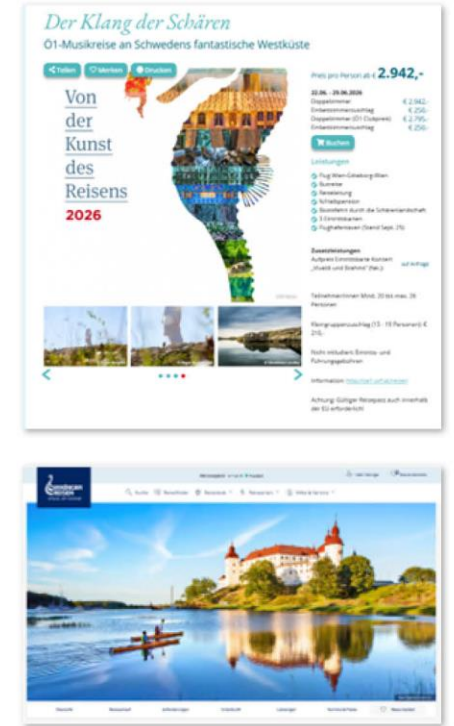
Der Klang der Schären

Ö1-Musikreise an Schwedens fantastische Westküste

Teilen Merken Drucken

Von der Kunst des Reisens

2026

Preis pro Person ab € 2.942,-

22.06. - 29.06.2026

| | |
|---|---|
| Doppelzimmer | € 2.942,- |
| Einbettzimmerzuschlag | € 256,- |
| Doppelzimmer (Ö1 Clubpreis) | € 2.795,- |
| Einbettzimmerzuschlag | € 256,- |

Buchen

Leistungen

Flug Wien-Göteborg-Wien
Busreise
Reiseleitung
Schiffspension
Bootsfahrt durch die Schärenlandschaft
3 Einrittskarten
Flughafentaxen (Stand Sept. 25)

Zusatzleistungen

Aufpreis Einrittskarte Konzert „Vivaldi und Brahms" (Kat.) auf Anfrage

Teilnehmer:innen Mind. 20 bis max. 26 Personen

Kleingruppenzuschlag (13 - 19 Personen): € 210,-

Nicht inkludiert: Eintritts- und Führungsgebühren

Information: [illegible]

Achtung: Gültiger Reisepass auch innerhalb der EU erforderlich!

Scandinavian Reisen

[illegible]

Suche Reisefinder Reiseziele Reisearten Info & Service

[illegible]